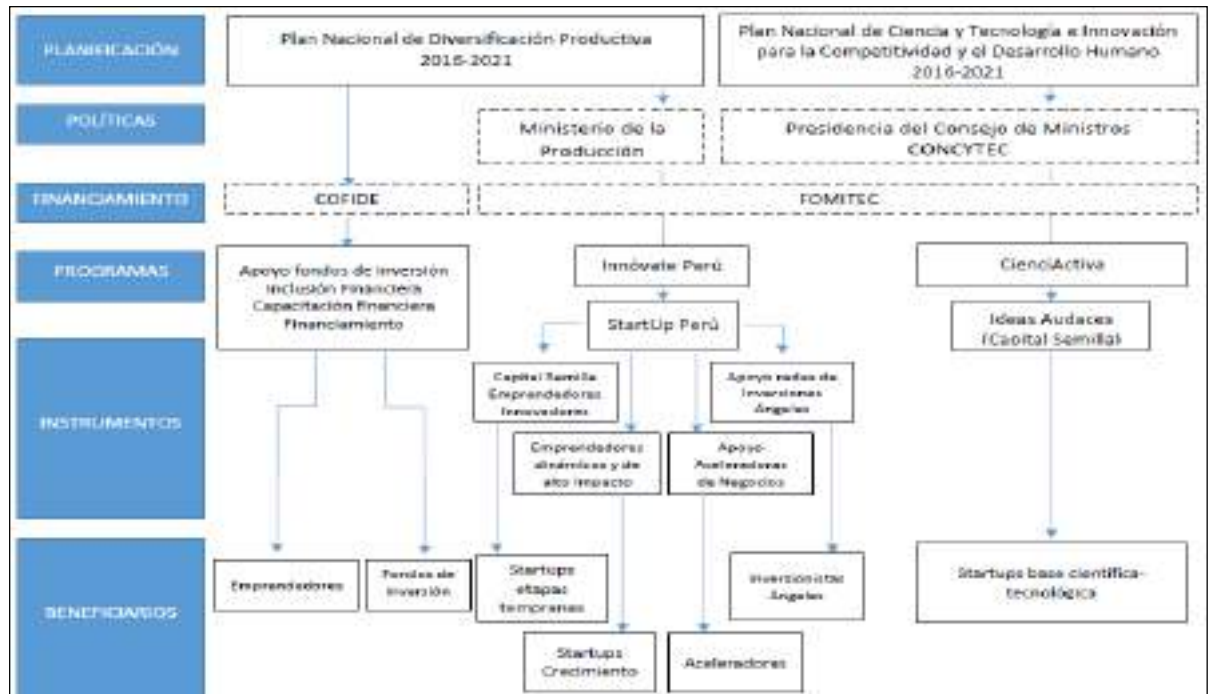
PLANIFICACIÓN

Plan Nacional de Diversificación Productiva 2016-2021

Plan Nacional de Ciencia y Tecnología e Innovación para la Competitividad y el Desarrollo Humano 2016-2021

POLÍTICAS

Ministerio de la Producción

Presidencia del Consejo de Ministros CONCYTEC

FINANCIAMIENTO

COFIDE

FOMITEC

PROGRAMAS

Apoyo fondos de inversión Inclusión Financiera Capacitación Financiera Financiamiento

Innóvate Perú

StartUp Perú

CienciActiva

Ideas Audaces (Capital Semilla)

INSTRUMENTOS

Capital Semilla Emprendedores Innovadores

Apoyo redes de Inversiones Ángeles

Emprendedores dinámicos y de alto impacto

Apoyo Aceleradoras de Negocios

BENEFICIARIOS

Emprendedores

Fondos de inversión

Startups etapas tempranas

Inversionistas Ángeles

Startups base científica-tecnológica

Startups Crecimiento

Aceleradores